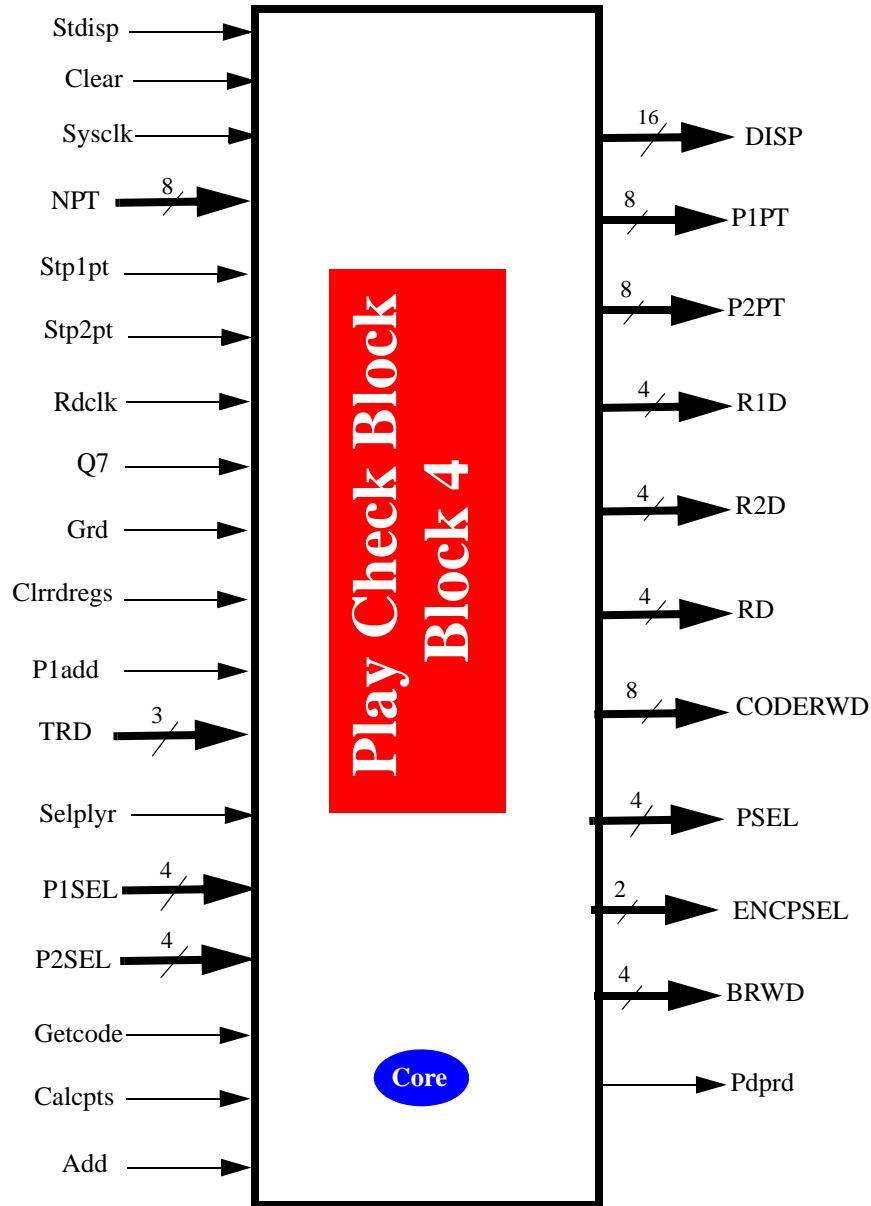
Stdisp
Clear
Sysclk
NPT 8
Stp1pt
Stp2pt
Rdclk
Q7
Grd
Clrrdregs
P1add
TRD 3
Selplyr
P1SEL 4
P2SEL 4
Getcode
Calcpts
Add

Play Check Block
Block 4

Core

16 DISP
8 P1PT
8 P2PT
4 R1D
4 R2D
4 RD
8 CODERWD
4 PSEL
2 ENCPSEL
4 BRWD
Pdprd